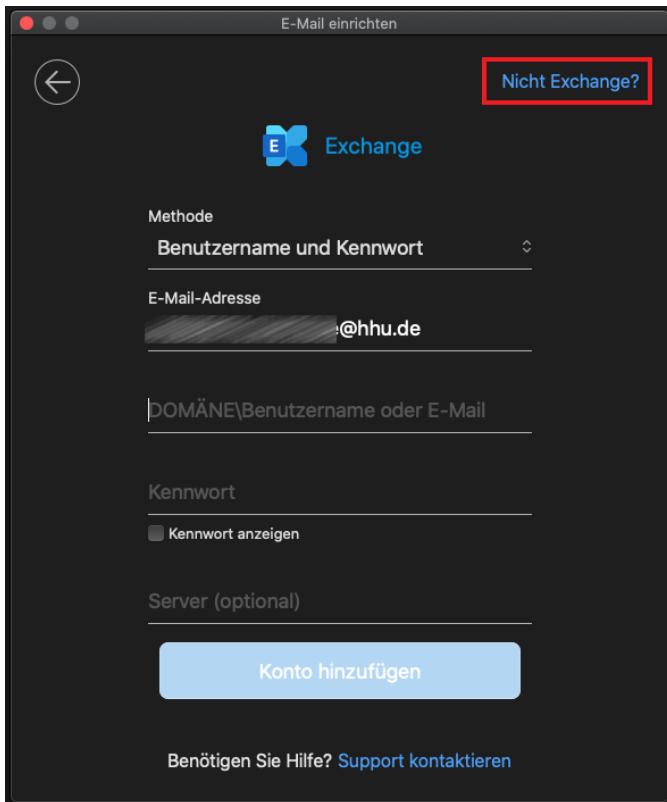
E-Mail einrichten

Nicht Exchange?

E

Exchange

Methode

Benutzername und Kennwort

E-Mail-Adresse

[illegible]@hhu.de

DOMÄNE\Benutzername oder E-Mail

Kennwort

Kennwort anzeigen

Server (optional)

Konto hinzufügen

Benötigen Sie Hilfe? Support kontaktieren